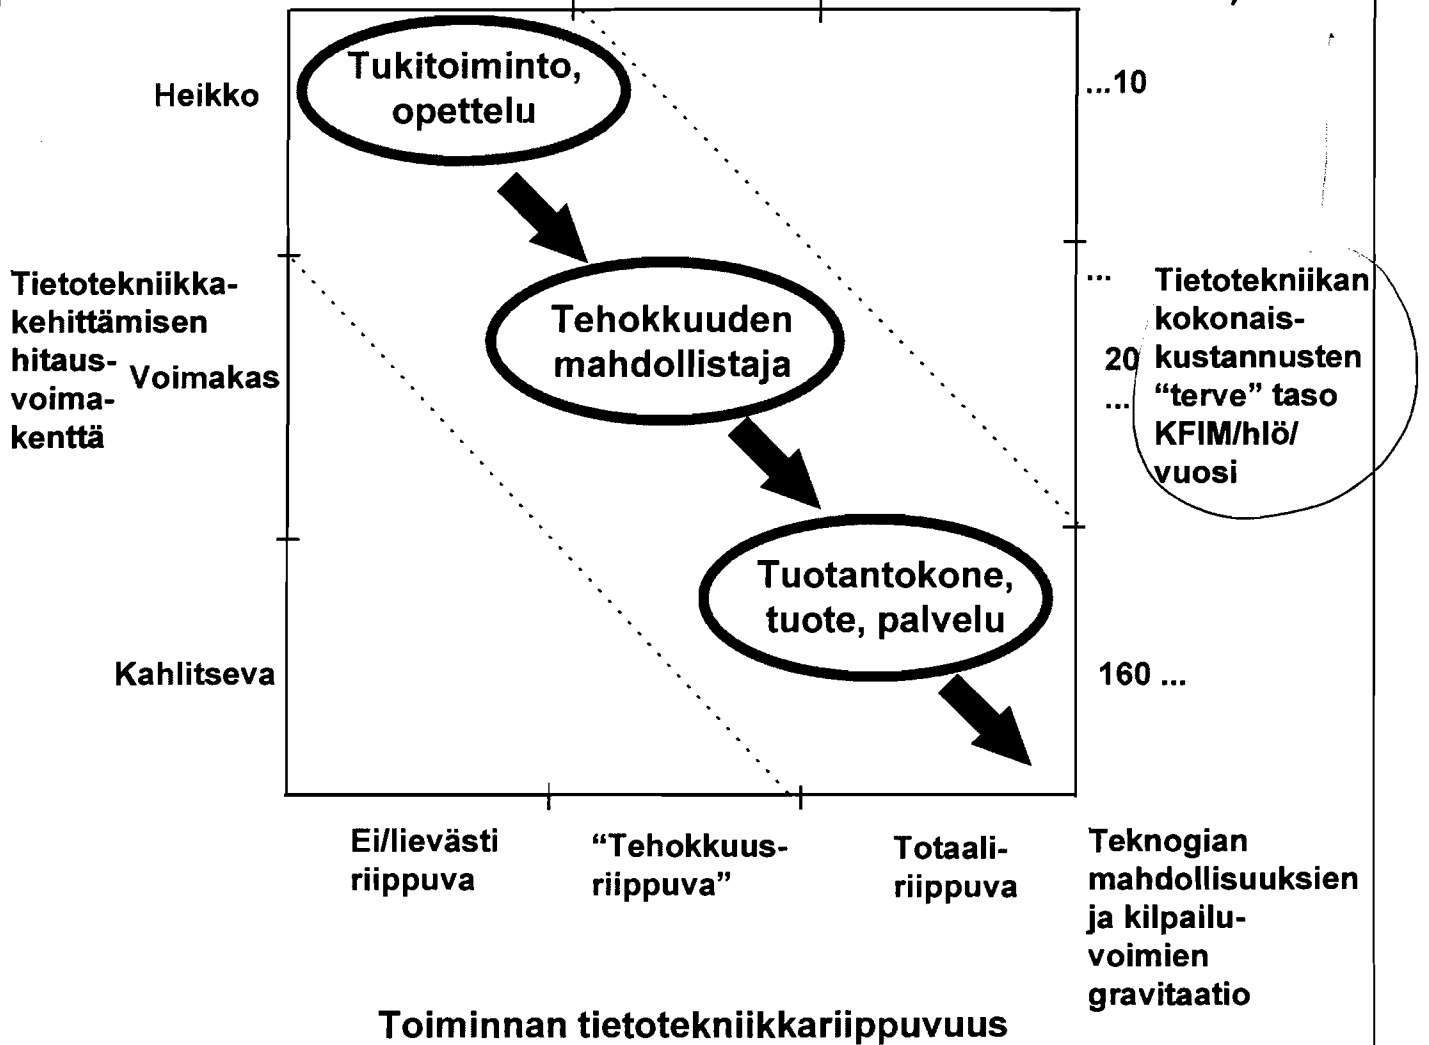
Heikko

Tukitoiminto, opettelu

...10

Tietotekniikkakehittämisen hitausvoimakenttä

Voimakas

Tehokkuuden mahdollistaja

...

20

...

Tietotekniikan kokonaiskustannusten "terve" taso KFIM/hlö/ vuosi

Kahlitseva

Tuotantokone, tuote, palvelu

160 ...

Ei/lievästi riippuva

"Tehokkuusriippuva"

Totaaliriippuva

Teknogian mahdollisuuksien ja kilpailuvoimien gravitaatio

Toiminnan tietotekniikkariippuvuus